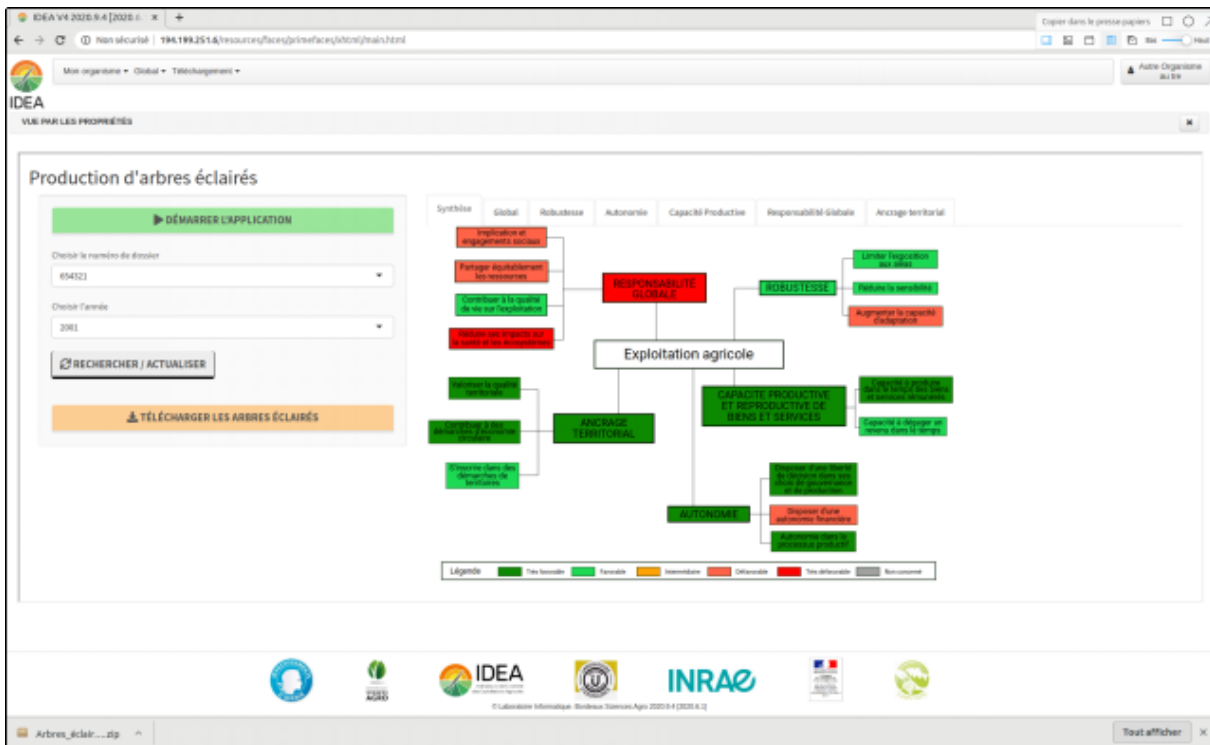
IDEA V4 2020.9.4 [2020.( ×   +

Copier dans le presse-papiers

Non sécurisé | 194.199.251.6/resources/faces/primefaces/xhtml/main.html

IDEA

Mon organisme ▾ Global ▾ Téléchargement ▾

Autre Organisme

VUE PAR LES PROPRIÉTÉS

Production d'arbres éclairés

DÉMARRER L'APPLICATION

Choisir le numéro de dossier

654321

Choisir l'année

2081

RECHERCHER / ACTUALISER

TÉLÉCHARGER LES ARBRES ÉCLAIRÉS

Synthèse | Global | Robustesse | Autonomie | Capacité Productive | Responsabilité Globale | Ancrage territorial

Implication et engagements sociaux

Partager équitablement les ressources

Contribuer à la qualité de vie sur l'exploitation

Réduire ses impacts sur la santé et les écosystèmes

RESPONSABILITÉ GLOBALE

ROBUSTESSE

Limiter l'exposition aux aléas

Réduire la sensibilité

Augmenter la capacité d'adaptation

Exploitation agricole

Valoriser la qualité territoriale

Contribuer à des démarches d'économie circulaire

S'inscrire dans des démarches de territoires

ANCRAGE TERRITORIAL

CAPACITÉ PRODUCTIVE ET REPRODUCTIVE DE BIENS ET SERVICES

Capacité à produire dans le temps des biens et services rémunérés

Capacité à dégager un revenu dans le temps

AUTONOMIE

Disposer d'une liberté de décision dans ses choix de gouvernance et de production

Disposer d'une autonomie financière

Autonomie dans le processus productif

Légende | Très favorable | Favorable | Intermédiaire | Défavorable | Très défavorable | Non concerné

IDEA

INRAE

© Laboratoire Informatique Bordeaux Sciences Agro 2020.9.4 [2020.6.1]

Arbres_éclair....zip

Tout afficher